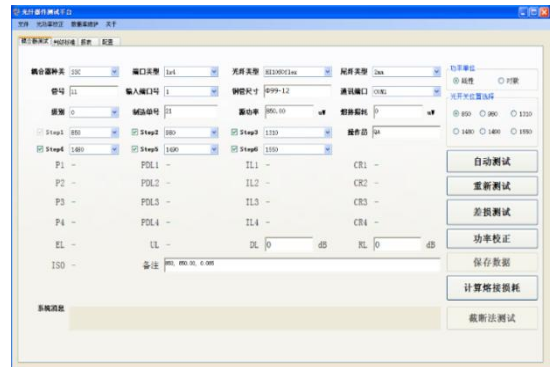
光纤器件测试平台
文件 光功率校正 数据库维护 关于
耦合器测试 WDM测试 报表 配置

耦合器种类 1X2
端口类型 1x4
光纤类型 SI1060flex
尾纤类型 2m
功率单位
线性 对数
级号 11
输入端口号 1
钢管尺寸 Φ99-12
通讯端口 COM1
光开关位置选择
盘号 0
制造单号 21
源功率 850.10 uW
熔接损耗 0 uW
850 980 1310
1400 1480 1550
Step1 850
Step2 980
Step3 1310
操作员 aa
Step4 1480
Step5 1490
Step6 1550
P1 -
PDL1 -
IL1 -
CR1 -
自动测试
P2 -
PDL2 -
IL2 -
CR2 -
重新测试
P3 -
PDL3 -
IL3 -
CR3 -
差损测试
P4 -
PDL4 -
IL4 -
CR4 -
功率校正
EL -
UL -
DL 0 dB
RL 0 dB
保存数据
ISO -
备注 980, 850.10, 0.085
计算熔接损耗
系统消息
截断法测试